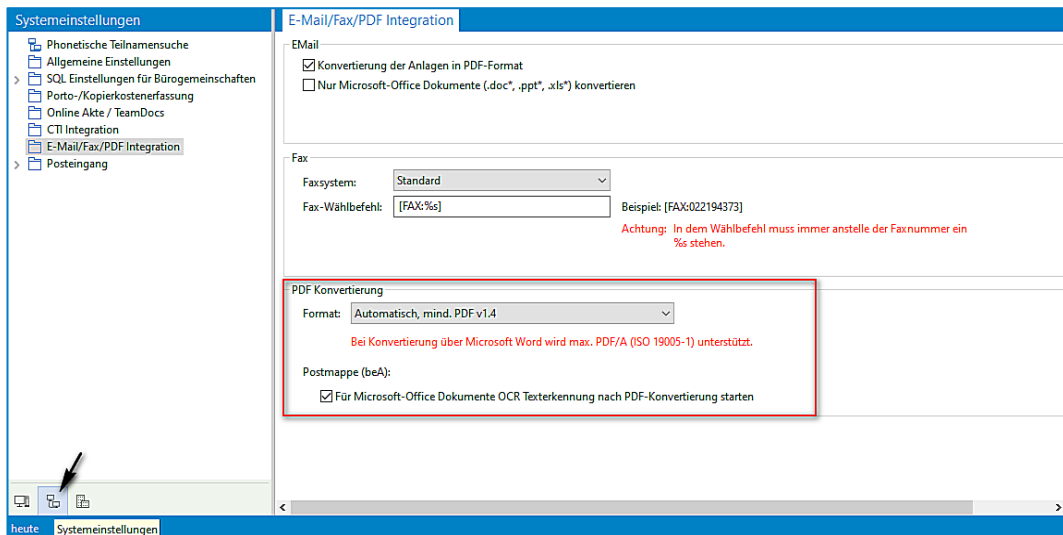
Systemeinstellungen

Phonetische Teilnamensuche
Allgemeine Einstellungen
SQL Einstellungen für Bürogemeinschaften
Porto-/Kopierkostenerfassung
Online Akte / TeamDocs
CTI Integration
E-Mail/Fax/PDF Integration
Posteingang

E-Mail/Fax/PDF Integration

EMail

Konvertierung der Anlagen in PDF-Format

Nur Microsoft-Office Dokumente (.doc*, .ppt*, .xls*) konvertieren

Fax

Faxsystem: Standard

Fax-Wählbefehl: [FAX:%s]

Beispiel: [FAX:022194373]

Achtung: In dem Wählbefehl muss immer anstelle der Faxnummer ein %s stehen.

PDF Konvertierung

Format: Automatisch, mind. PDF v1.4

Bei Konvertierung über Microsoft Word wird max. PDF/A (ISO 19005-1) unterstützt.

Postmappe (beA):

Für Microsoft-Office Dokumente OCR Texterkennung nach PDF-Konvertierung starten

heute Systemeinstellungen